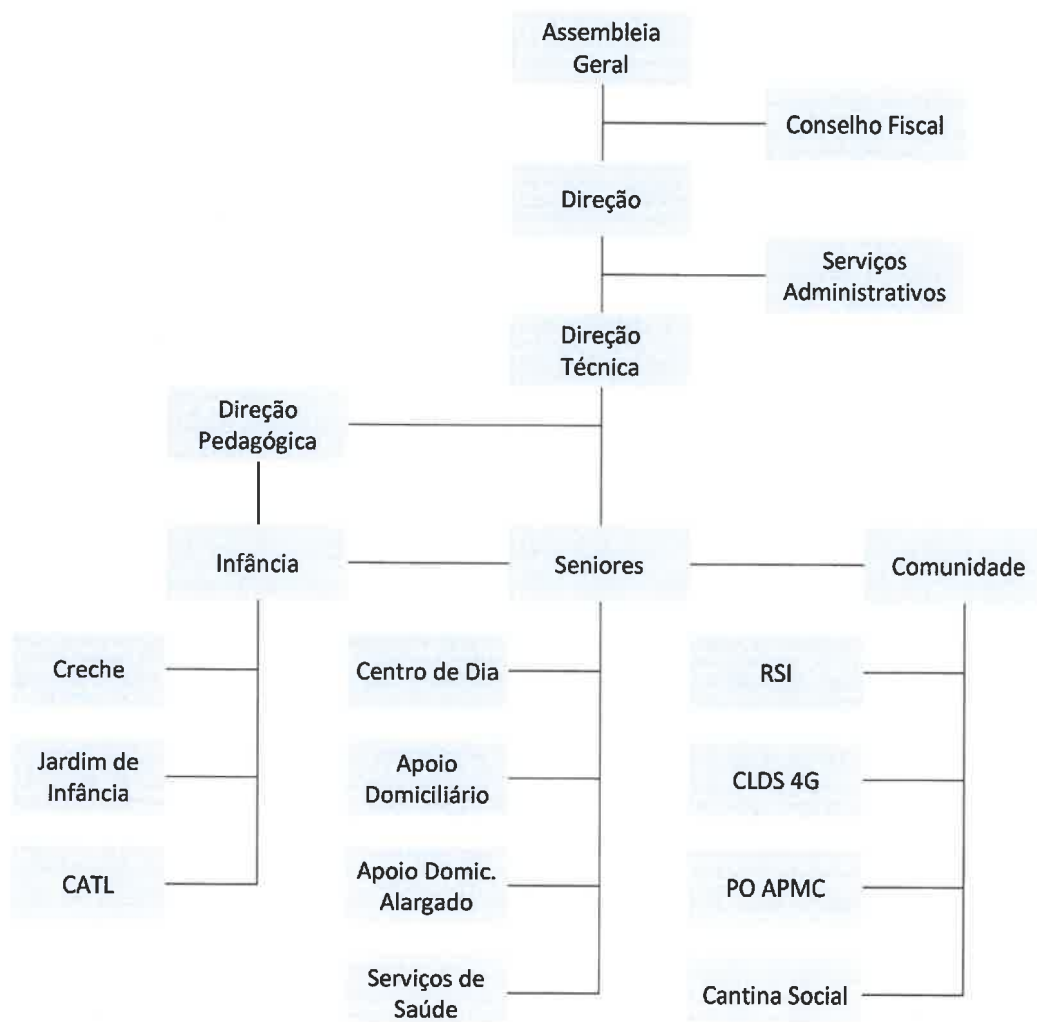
Assembleia Geral

Conselho Fiscal

Direção

Serviços Administrativos

Direção Técnica

Direção Pedagógica

Infância

Seniores

Comunidade

Creche

Jardim de Infância

CATL

Centro de Dia

Apoio Domiciliário

Apoio Domic. Alargado

Serviços de Saúde

RSI

CLDS 4G

PO APMC

Cantina Social